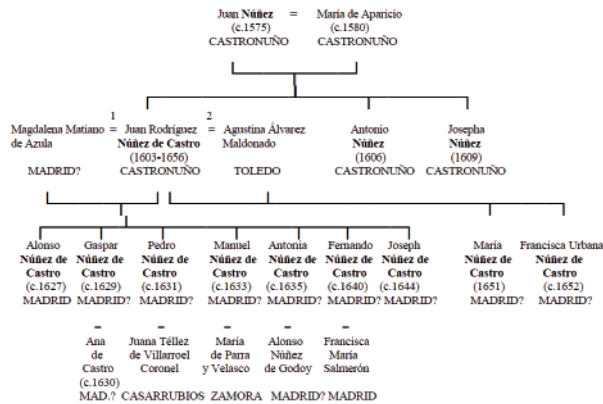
Juan **Núñez** = Maria de Aparicio
(c.1575) (c.1580)
CASTRONUÑO CASTRONUÑO

Magdalena Matiano de Azula
MADRID?

1 = Juan Rodríguez **Núñez de Castro** (1603-1656) CASTRONUÑO

2 = Agustina Álvarez Maldonado
TOLEDO

Antonio **Núñez** (1606) CASTRONUÑO

Josepha **Núñez** (1609) CASTRONUÑO

Alonso **Núñez de Castro** (c.1627) MADRID

Gaspar **Núñez de Castro** (c.1629) MADRID?

Pedro **Núñez de Castro** (c.1631) MADRID?

Manuel **Núñez de Castro** (c.1633) MADRID?

Antonia **Núñez de Castro** (c.1635) MADRID?

Fernando **Núñez de Castro** (c.1640) MADRID?

Joseph **Núñez de Castro** (c.1644) MADRID?

María **Núñez de Castro** (1651) MADRID?

Francisca Urbana **Núñez de Castro** (c.1652) MADRID?

= Ana de Castro (c.1630) MAD.?

= Juana Téllez de Villarroel Coronel CASARRUBIOS

= María de Parra y Velasco ZAMORA

= Alonso Núñez de Godoy MADRID?

= Francisca María Salmerón MADRID